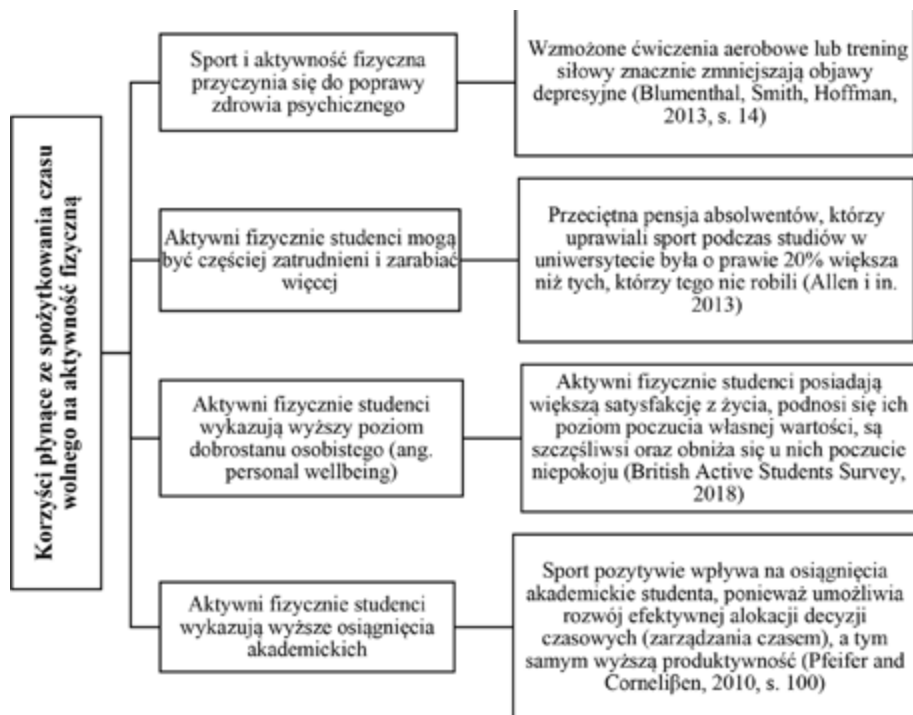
Korzyści płynące ze spożytkowania czasu wolnego na aktywność fizyczną

Sport i aktywność fizyczna przyczynia się do poprawy zdrowia psychicznego

Wzmożone ćwiczenia aerobowe lub trening siłowy znacznie zmniejszają objawy depresyjne (Blumenthal, Smith, Hoffman, 2013, s. 14)

Aktywni fizycznie studenci mogą być częściej zatrudnieni i zarabiać więcej

Przeciętna pensja absolwentów, którzy uprawiali sport podczas studiów w uniwersytecie była o prawie 20% większa niż tych, którzy tego nie robili (Allen i in. 2013)

Aktywni fizycznie studenci wykazują wyższy poziom dobrostanu osobistego (ang. personal wellbeing)

Aktywni fizycznie studenci posiadają większą satysfakcję z życia, podnosi się ich poziom poczucia własnej wartości, są szczęśliwi oraz obniża się u nich poczucie niepokoju (British Active Students Survey, 2018)

Aktywni fizycznie studenci wykazują wyższe osiągnięcia akademickich

Sport pozytywie wpływa na osiągnięcia akademickie studenta, ponieważ umożliwia rozwój efektywnej alokacji decyzji czasowych (zarządzania czasem), a tym samym wyższą produktywność (Pfeifer and Cornelißen, 2010, s. 100)